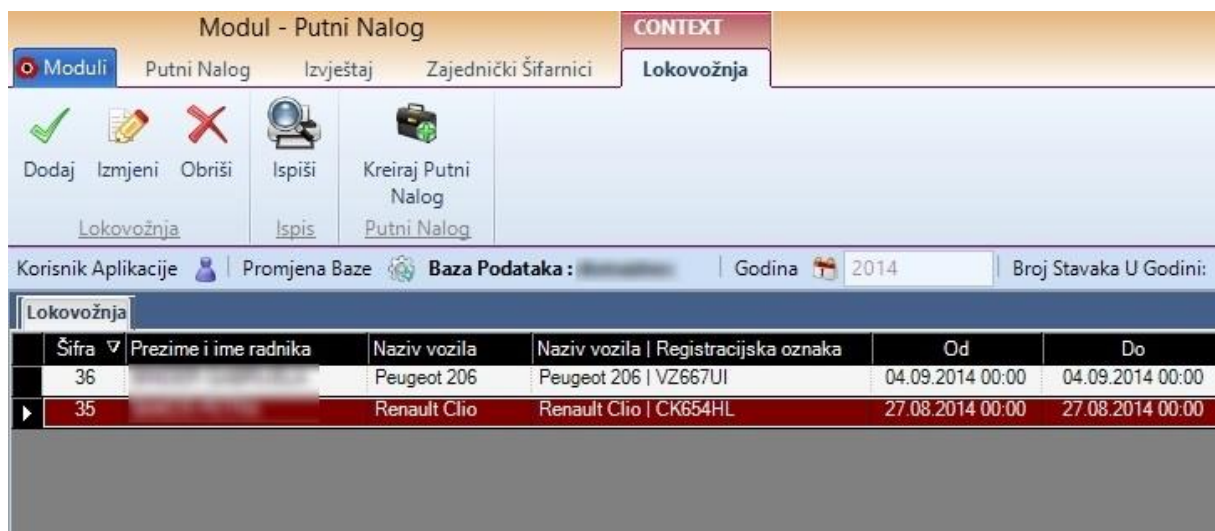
Modul - Putni Nalog

CONTEXT

Moduli | Putni Nalog | Izvještaj | Zajednički Šifarnici | Lokovožnja

Dodaj | Izmjeni | Obriši | Ispiši | Kreiraj Putni Nalog

Lokovožnja | Ispis | Putni Nalog

Korisnik Aplikacije | Promjena Baze | Baza Podataka : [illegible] | Godina 2014 | Broj Stavaka U Godini:

Lokovožnja

| Šifra | Prezime i ime radnika | Naziv vozila | Naziv vozila \| Registracijska oznaka | Od | Do |
|---|---|---|---|---|---|
| 36 | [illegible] | Peugeot 206 | Peugeot 206 \| VZ667UI | 04.09.2014 00:00 | 04.09.2014 00:00 |
| 35 | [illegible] | Renault Clio | Renault Clio \| CK654HL | 27.08.2014 00:00 | 27.08.2014 00:00 |